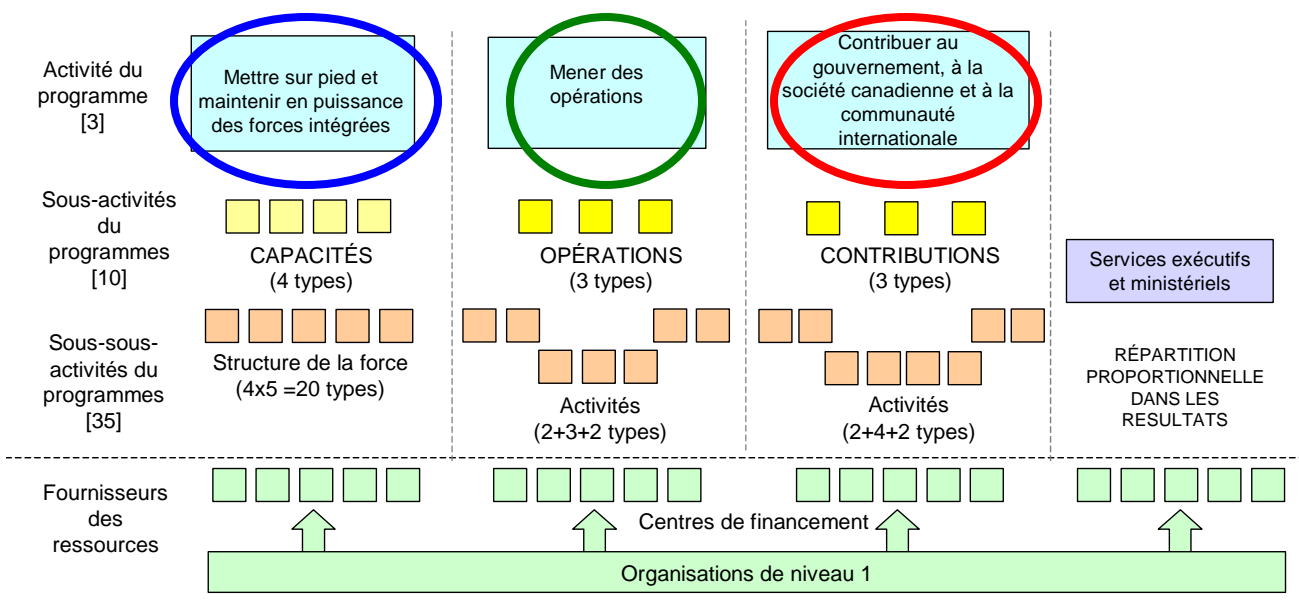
Activité du programme [3]

Mettre sur pied et maintenir en puissance des forces intégrées

Mener des opérations

Contribuer au gouvernement, à la société canadienne et à la communauté internationale

Sous-activités du programmes [10]

CAPACITÉS (4 types)

OPÉRATIONS (3 types)

CONTRIBUTIONS (3 types)

Services exécutifs et ministériels

Sous-sous-activités du programmes [35]

Structure de la force (4x5 =20 types)

Activités (2+3+2 types)

Activités (2+4+2 types)

RÉPARTITION PROPORTIONNELLE DANS LES RESULTATS

Fournisseurs des ressources

Centres de financement

Organisations de niveau 1